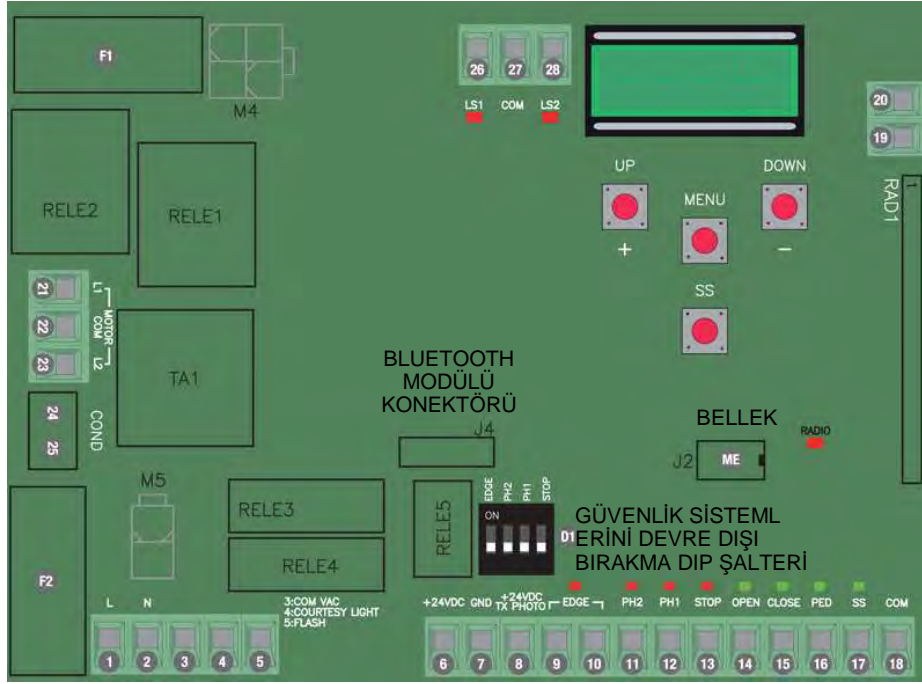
F1

M4

26 27 28

LS1 COM LS2

20

19

RAD1

1

RELE2

RELE1

UP

+

MENU

DOWN

−

SS

21 L1

22 MOTOR COM

23 L2

TA1

BLUETOOTH MODÜLÜ KONEKTÖRÜ

J4

BELLEK

RADIO

J2 ME

24

25

COND

M5

RELE3

RELE4

RELE5

EDGE PH2 PH1 STOP

ON

D1

GÜVENLİK SİSTEML ERİNİ DEVRE DIŞI BIRAKMA DIP ŞALTERİ

F2

L N

3:COM VAC
4:COURTESY LIGHT
5:FLASH

+24VDC GND +24VDC TX PHOTO EDGE PH2 PH1 STOP OPEN CLOSE PED SS COM

1 2 3 4 5 6 7 8 9 10 11 12 13 14 15 16 17 18